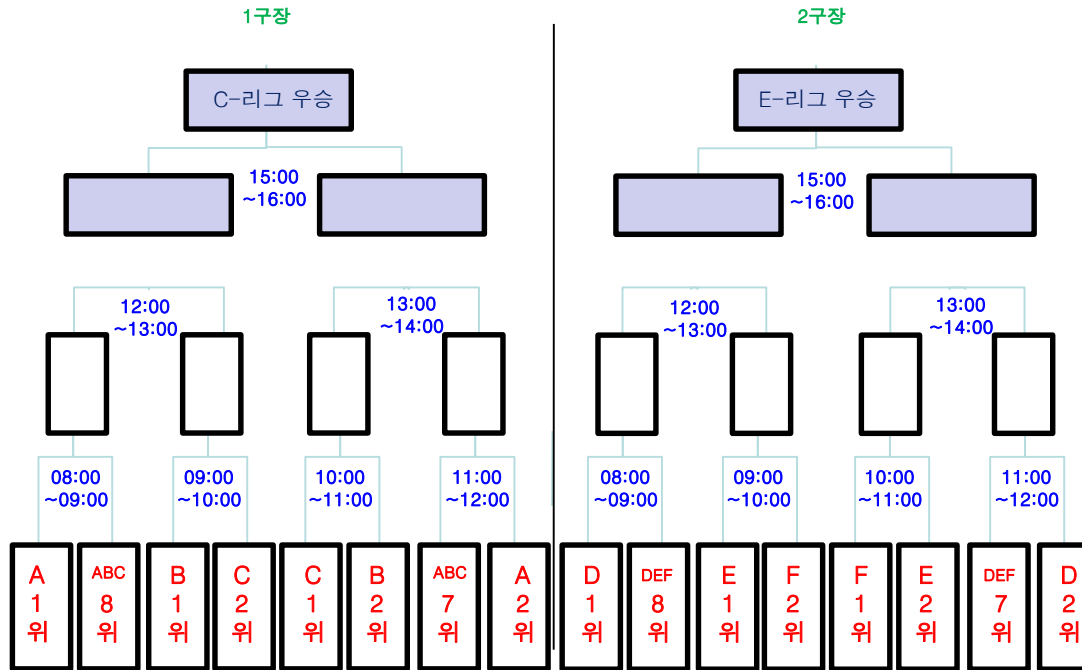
1구장

C-리그 우승

15:00
~16:00

12:00
~13:00

13:00
~14:00

08:00
~09:00

09:00
~10:00

10:00
~11:00

11:00
~12:00

A 1 위

ABC 8 위

B 1 위

C 2 위

C 1 위

B 2 위

ABC 7 위

A 2 위

2구장

E-리그 우승

15:00
~16:00

12:00
~13:00

13:00
~14:00

08:00
~09:00

09:00
~10:00

10:00
~11:00

11:00
~12:00

D 1 위

DEF 8 위

E 1 위

F 2 위

F 1 위

E 2 위

DEF 7 위

D 2 위